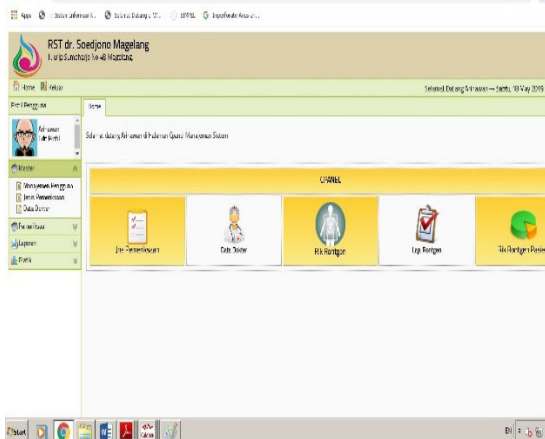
Apps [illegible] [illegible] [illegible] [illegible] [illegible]

RST dr. Soedjono Magelang
Jl. urip Sumoharjo No 48 Magelang

Home Keluar

Selamat Datang Administrator -- Sabtu, 18 May 2019

Profil Pengguna

Administrator
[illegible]

Home

Selamat datang Administrator di Halaman Control Manajemen Sistem

Master

Manajemen Pengguna
Jenis Pemeriksaan
Data Dokter

Pemeriksaan

Laporan

Grafik

C-PANEL

Jenis Pemeriksaan

Data Dokter

Hasil Rontgen

Lap. Rontgen

Grafik Rontgen Pasien

Start

EN